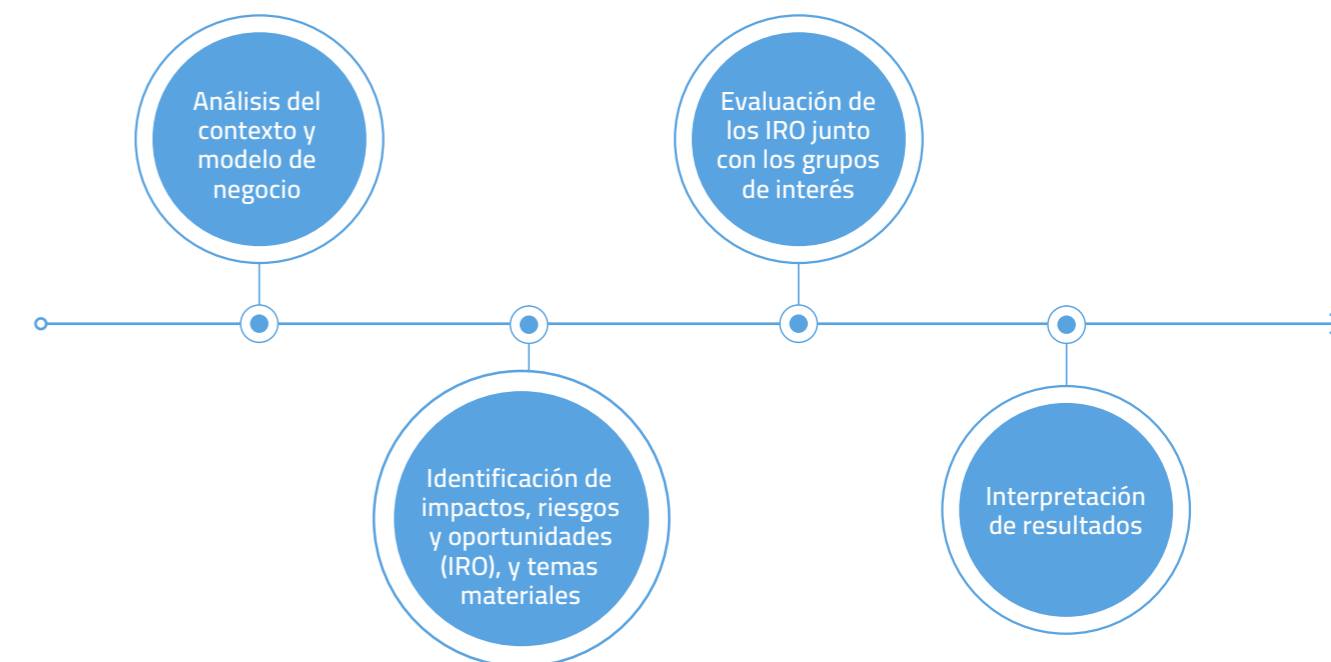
Análisis del contexto y modelo de negocio

Identificación de impactos, riesgos y oportunidades (IRO), y temas materiales

Evaluación de los IRO junto con los grupos de interés

Interpretación de resultados